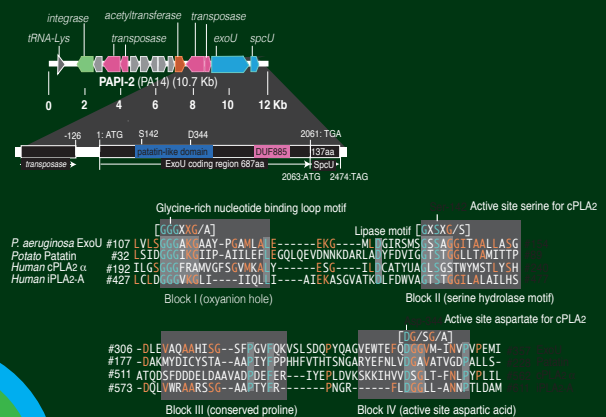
integrase acetyltransferase transposase
tRNA-Lys transposase exoU spcU
PAPI-2 (PA14) (10.7 Kb)
0 2 4 6 8 10 12 Kb

-126 1: ATG S142 D344 2061: TGA
transposase patatin-like domain DUF885 137aa
ExoU coding region 687aa SpcU
2063:ATG 2474:TAG

Glycine-rich nucleotide binding loop motif
Active site serine for cPLA2
[GGGXXG/A]
Lipase motif [GXSXG/S]

P. aeruginosa ExoU #107 LVLSGGGAKGAAY-PGAMLALE------EKG----MLDGIRSMSGSSAGGITAALLASG
Potato Patatin #32 LSIDGGGIKGIIP-AIILEFLEGQLQEVDNNKDARLADYFDVIGGTSTGGLLTAMITTP
Human cPLA2 α #192 ILGSGGGFRAMVGFSGVMKALY------ESG----ILDCATYUAGLSGSTWYMSTLYSH
Human iPLA2-A #427 LCLDGGGVKGLII--IIQL-I------AIEKASGVATKDLFDWVAGTSTGGILALAILHS

Block I (oxyanion hole) Block II (serine hydrolase motif)

Active site aspartate for cPLA2
[DG/SG/A]

#306 -DLEVAQAAHISG--SFPGVFQKVSLSDQPYQAGVEWTEFQDGGVM-INVPVPEMI
#177 -DAKMYDICYSTA--AAPIYFPPHHFVTHTSNGARYEFNLVDGAVATVGDPALLS-
#511 ATQDSFDDEDLDAAVADEPEER---IYEPLDVKSKKIHVVDSGLT-FNLPYPLIL
#573 -DQLVWRAARSSG--AAPTYFR-------PNGR------FLDGGLL-ANNPTLDAM

Block III (conserved proline) Block IV (active site aspartic acid)